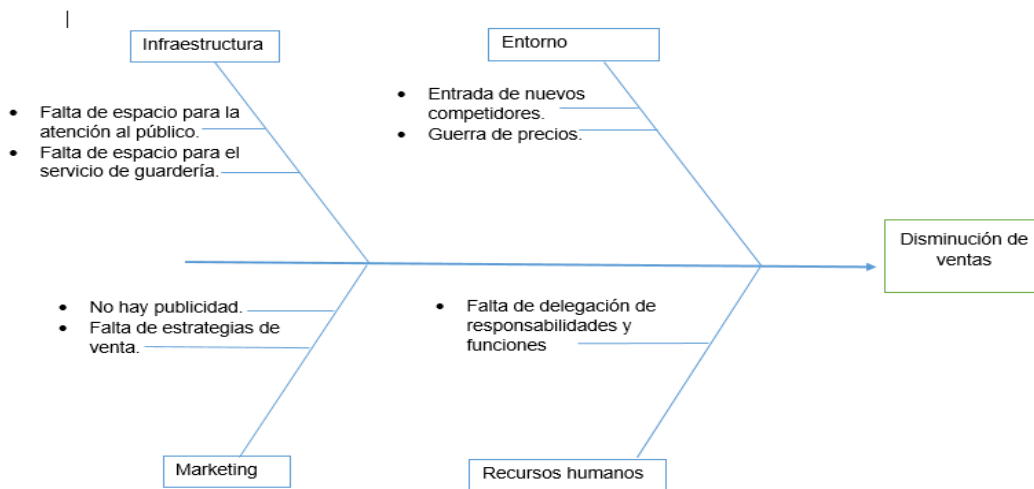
Infraestructura

- Falta de espacio para la atención al público.
- Falta de espacio para el servicio de guardería.

Entorno

- Entrada de nuevos competidores.
- Guerra de precios.

Disminución de ventas

- No hay publicidad.
- Falta de estrategias de venta.

Marketing

- Falta de delegación de responsabilidades y funciones

Recursos humanos